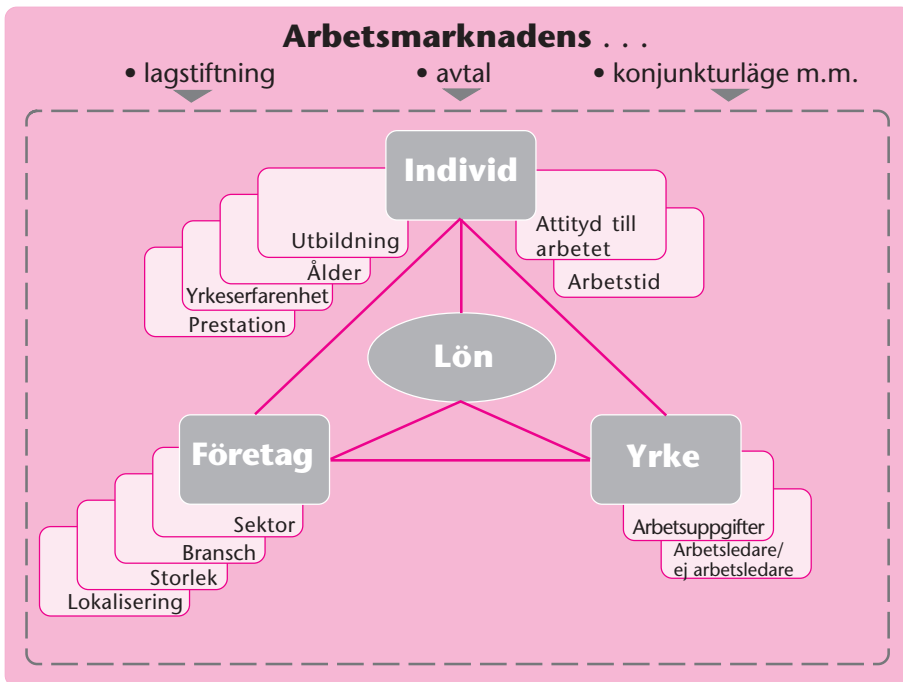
**Arbetsmarknadens . . .**

• lagstiftning • avtal • konjunkturläge m.m.

Individ

Utbildning
Ålder
Yrkeserfarenhet
Prestation

Attityd till arbetet
Arbetstid

Lön

Företag

Sektor
Bransch
Storlek
Lokalisering

Yrke

Arbetsuppgifter
Arbetsledare/ ej arbetsledare